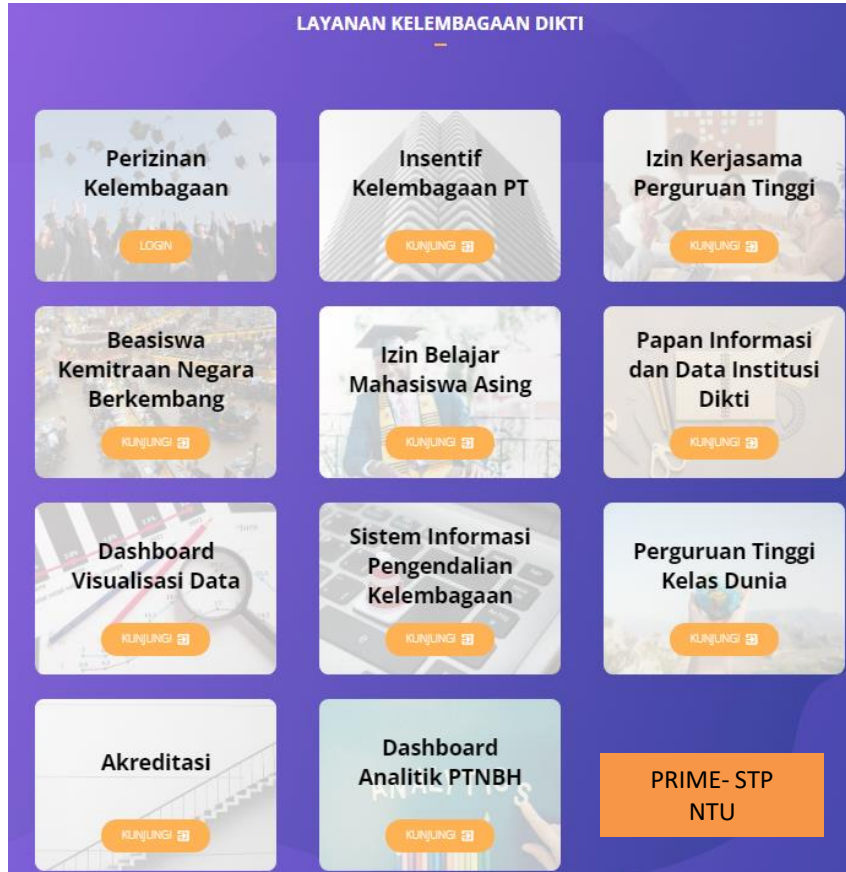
LAYANAN KELEMBAGAAN DIKTI

Perizinan Kelembagaan
LOGIN

Insentif Kelembagaan PT
KUNJUNGI

Izin Kerjasama Perguruan Tinggi
KUNJUNGI

Beasiswa Kemitraan Negara Berkembang
KUNJUNGI

Izin Belajar Mahasiswa Asing
KUNJUNGI

Papan Informasi dan Data Institusi Dikti
KUNJUNGI

Dashboard Visualisasi Data
KUNJUNGI

Sistem Informasi Pengendalian Kelembagaan
KUNJUNGI

Perguruan Tinggi Kelas Dunia
KUNJUNGI

Akreditasi
KUNJUNGI

Dashboard Analitik PTNBH
KUNJUNGI

PRIME- STP NTU